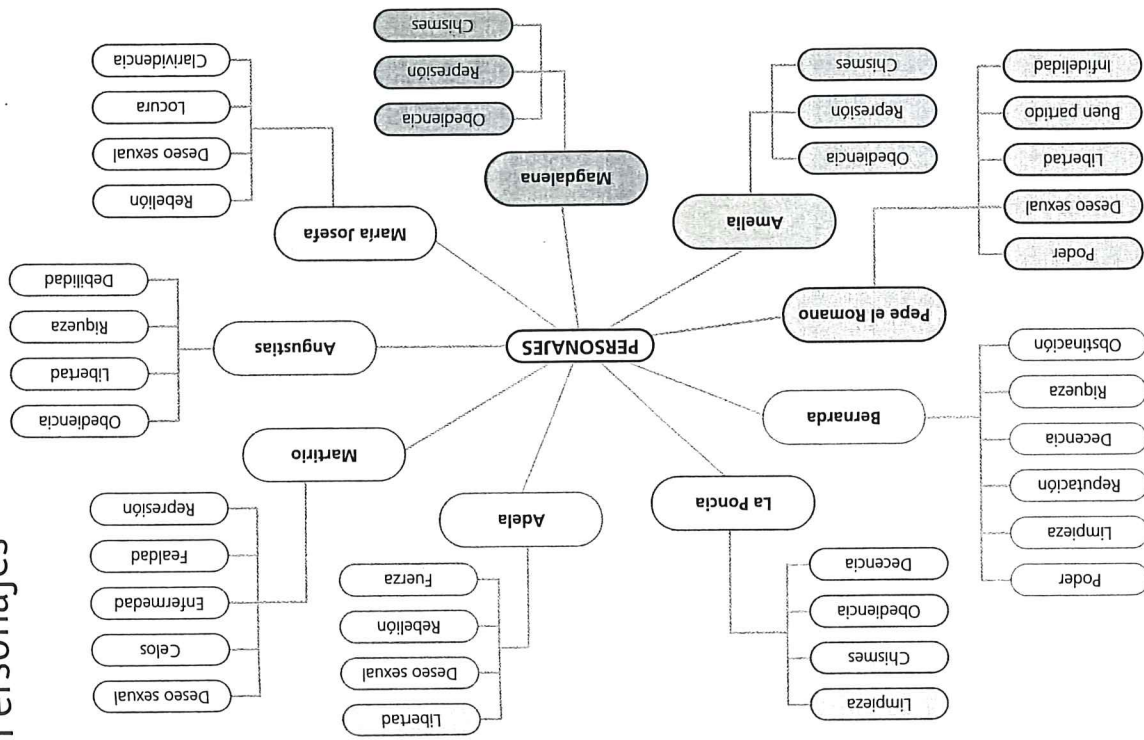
Personajes

PERSONAJES

Pepe el Romano
Poder
Deseo sexual
Libertad
Buen partido
Infidelidad

Amelia
Obediencia
Represión
Chismes

Magdalena
Obediencia
Represión
Chismes

María Josefa
Rebelión
Deseo sexual
Locura
Clarividencia

Angustias
Obediencia
Libertad
Riqueza
Debilidad

Martirio
Deseo sexual
Celos
Enfermedad
Fealdad
Represión

Adela
Libertad
Deseo sexual
Rebelión
Fuerza

La Poncia
Limpieza
Chismes
Obediencia
Decencia

Bernarda
Poder
Limpieza
Reputación
Decencia
Riqueza
Obstinación